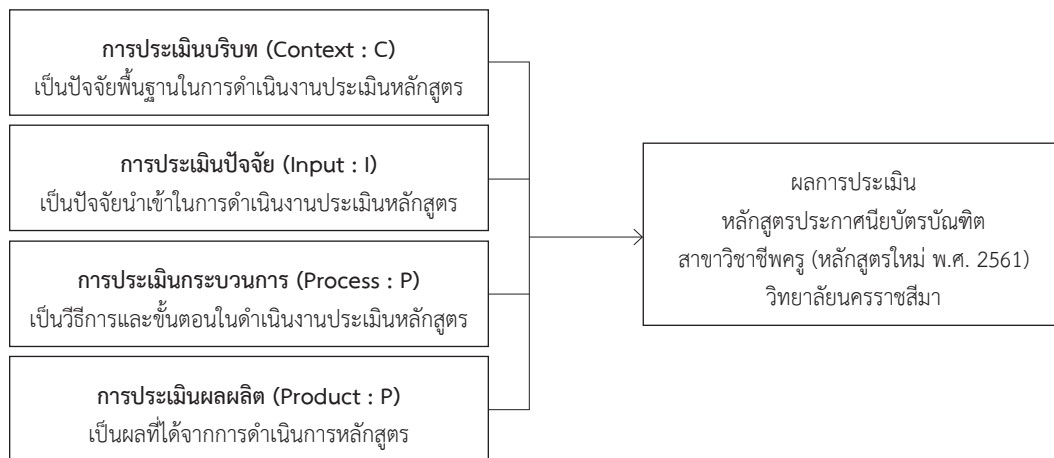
**การประเมินบริบท (Context : C)**
เป็นปัจจัยพื้นฐานในการดำเนินงานประเมินหลักสูตร

**การประเมินปัจจัย (Input : I)**
เป็นปัจจัยนำเข้าในการดำเนินงานประเมินหลักสูตร

**การประเมินกระบวนการ (Process : P)**
เป็นวิธีการและขั้นตอนในดำเนินงานประเมินหลักสูตร

**การประเมินผลผลิต (Product : P)**
เป็นผลที่ได้จากการดำเนินการหลักสูตร

ผลการประเมิน
หลักสูตรประกาศนียบัตรบัณฑิต
สาขาวิชาชีพครู (หลักสูตรใหม่ พ.ศ. 2561)
วิทยาลัยนครราชสีมา